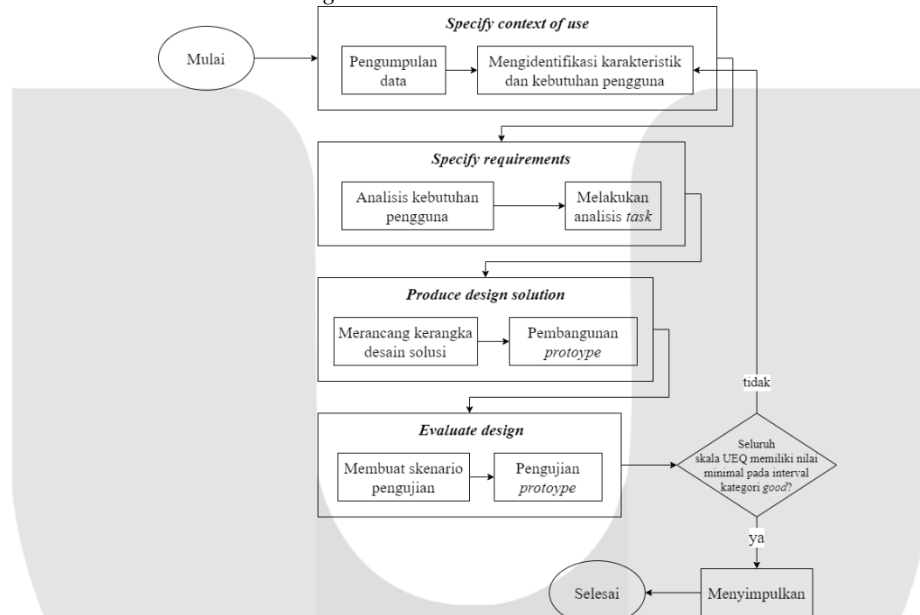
Mulai

Specify context of use

Pengumpulan data

Mengidentifikasi karakteristik dan kebutuhan pengguna

Specify requirements

Analisis kebutuhan pengguna

Melakukan analisis task

Produce design solution

Merancang kerangka desain solusi

Pembangunan protoype

Evaluate design

Membuat skenario pengujian

Pengujian protoype

tidak

Seluruh skala UEQ memiliki nilai minimal pada interval kategori good?

ya

Menyimpulkan

Selesai